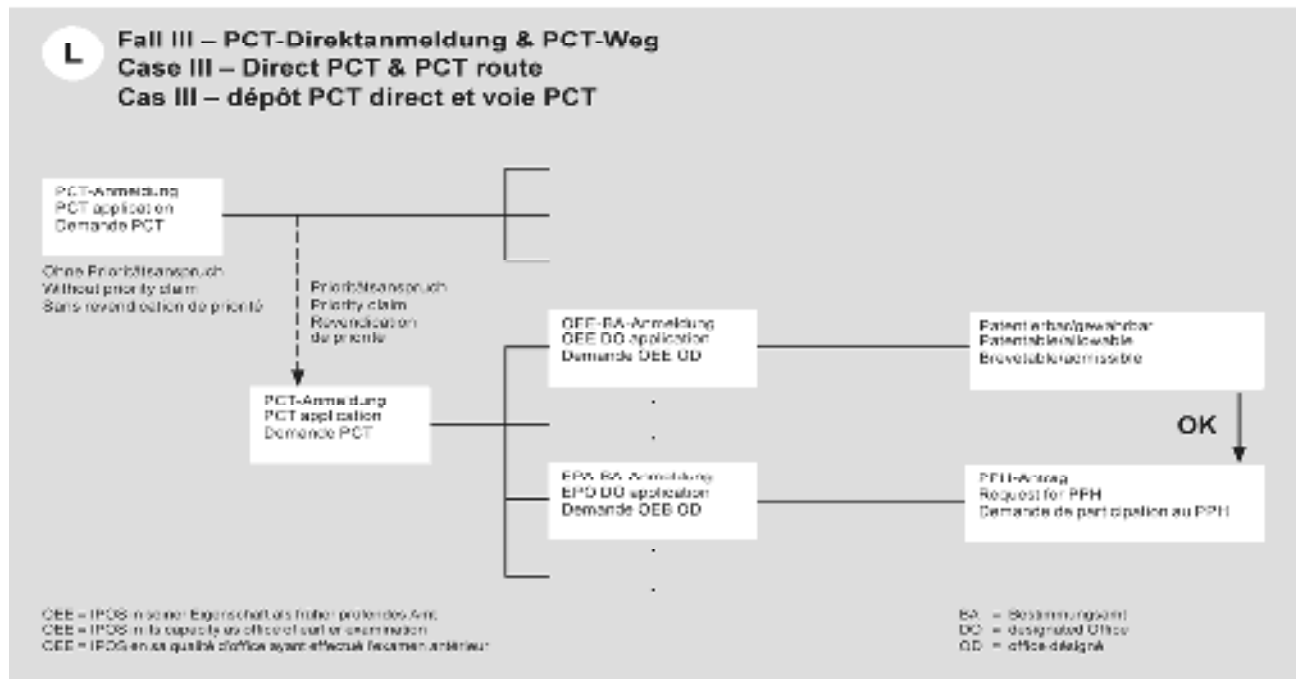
L

Fall III – PCT-Direktanmeldung & PCT-Weg
Case III – Direct PCT & PCT route
Cas III – dépôt PCT direct et voie PCT

PCT-Anmeldung
PCT application
Demande PCT

Ohne Prioritätsanspruch
Without priority claim
Sans revendication de priorité

Prioritätsanspruch
Priority claim
Revendication de priorité

PCT-Anmeldung
PCT application
Demande PCT

OEE-BA-Anmeldung
OEE DO application
Demande OEE OD

EPA-BA-Anmeldung
EPO DO application
Demande OEB OD

Patentierbar/gewährbar
Patentable/allowable
Brevetable/admissible

OK

PPH-Antrag
Request for PPH
Demande de participation au PPH

OEE = IPOS in seiner Eigenschaft als früher prüfendes Amt
OEE = IPOS in its capacity as office of earlier examination
OEE = IPOS en sa qualité d'office ayant effectué l'examen antérieur

BA = Bestimmungsamt
DO = designated Office
OD = office désigné